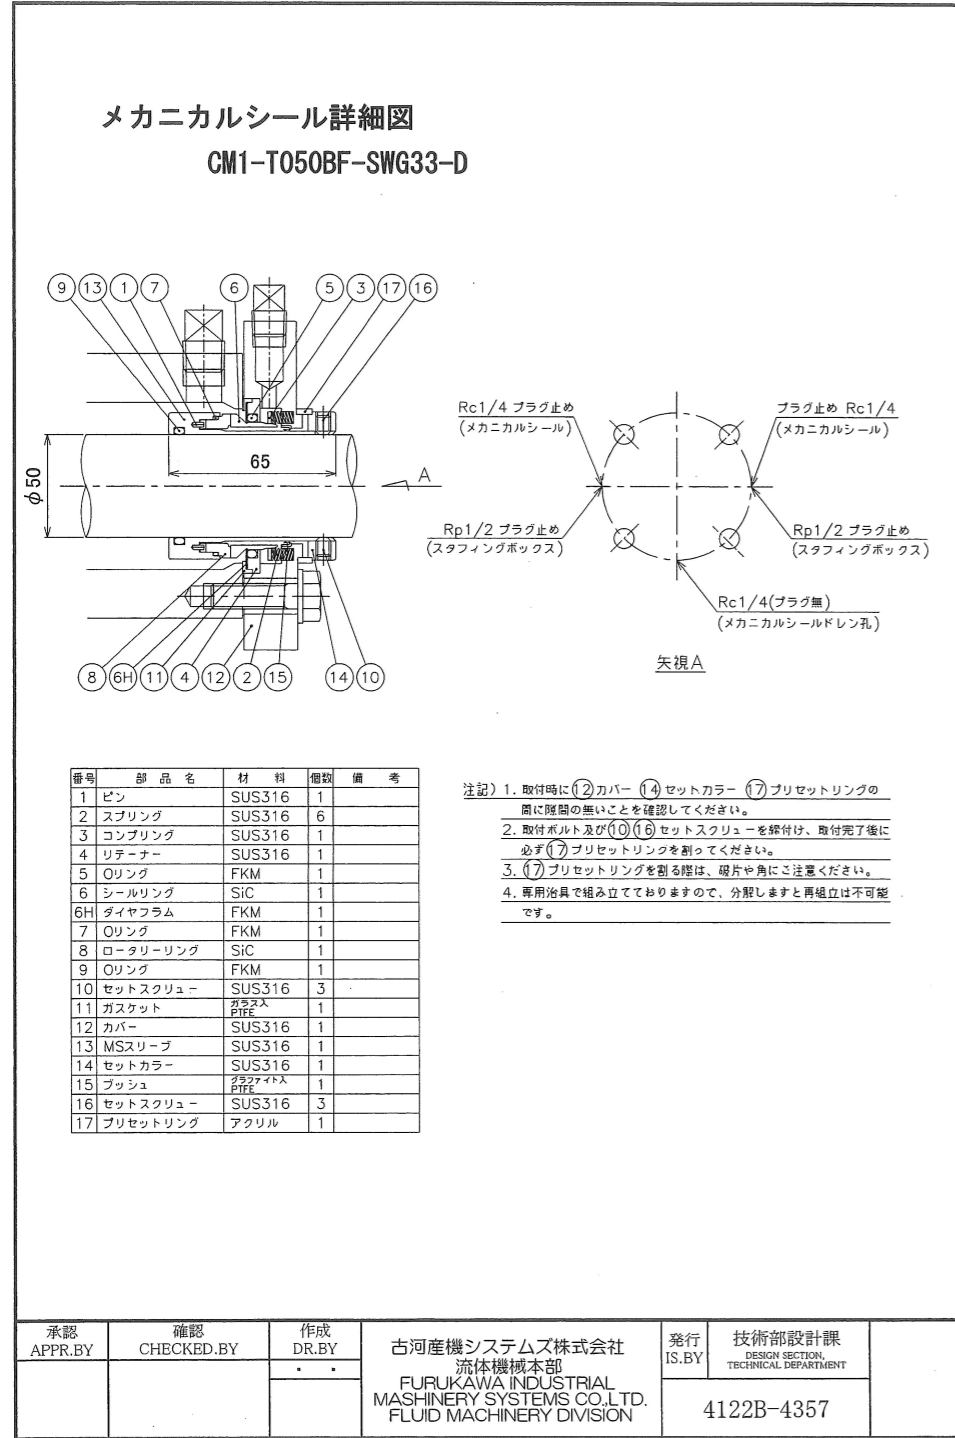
メカニカルシール詳細図
CM1-T050BF-SWG33-D

9 13 1 7 6 5 3 17 16

65

$\phi 50$

A

8 6H 11 4 12 2 15 14 10

Rc1/4 プラグ止め
(メカニカルシール)

プラグ止め Rc1/4
(メカニカルシール)

Rp1/2 プラグ止め
(スタフィングボックス)

Rp1/2 プラグ止め
(スタフィングボックス)

Rc1/4(プラグ無)
(メカニカルシールドレン孔)

矢視A

| 番号 | 部品名 | 材料 | 個数 | 備考 |
|---|---|---|---|---|
| 1 | ピン | SUS316 | 1 | |
| 2 | スプリング | SUS316 | 6 | |
| 3 | コンプリング | SUS316 | 1 | |
| 4 | リテーナー | SUS316 | 1 | |
| 5 | Oリング | FKM | 1 | |
| 6 | シールリング | SiC | 1 | |
| 6H | ダイヤフラム | FKM | 1 | |
| 7 | Oリング | FKM | 1 | |
| 8 | ロータリーリング | SiC | 1 | |
| 9 | Oリング | FKM | 1 | |
| 10 | セットスクリュー | SUS316 | 3 | |
| 11 | ガスケット | ガラス入 PTFE | 1 | |
| 12 | カバー | SUS316 | 1 | |
| 13 | MSスリーブ | SUS316 | 1 | |
| 14 | セットカラー | SUS316 | 1 | |
| 15 | ブッシュ | グラファイト入 PTFE | 1 | |
| 16 | セットスクリュー | SUS316 | 3 | |
| 17 | プリセットリング | アクリル | 1 | |

注記) 1. 取付時に12カバー 14セットカラー 17プリセットリングの間に隙間の無いことを確認してください。
2. 取付ボルト及び10 16セットスクリューを締付け、取付完了後に必ず17プリセットリングを割ってください。
3. 17プリセットリングを割る際は、破片や角にご注意ください。
4. 専用治具で組み立てておりますので、分解しますと再組立は不可能です。

| 承認 APPR.BY | 確認 CHECKED.BY | 作成 DR.BY | 古河産機システムズ株式会社 流体機械本部 FURUKAWA INDUSTRIAL MASHINERY SYSTEMS CO.,LTD. FLUID MACHINERY DIVISION | 発行 IS.BY | 技術部設計課 DESIGN SECTION, TECHNICAL DEPARTMENT |
|---|---|---|---|---|---|
| | | | | | 4122B-4357 |